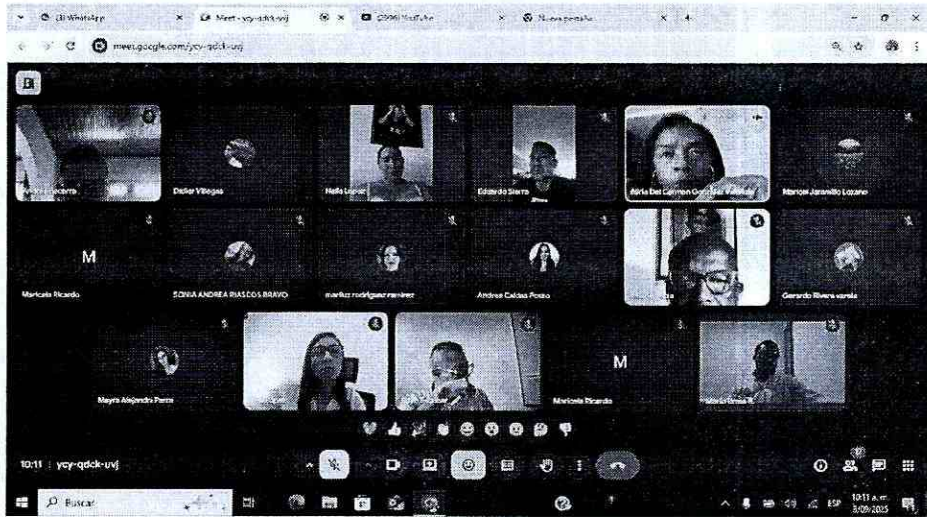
(3) WhatsApp
Meet - ycy-qdck-uvj
(299) YouTube
Nueva pestaña
meet.google.com/ycy-qdck-uvj

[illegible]
Didier Villegas
Nelly Leyva
Eduardo Sierra
Nilria Del Carmen González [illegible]
Manoni Jaramillo Lozano
M
Maricela Ricardo
SONIA ANDREA RIASCOS BRAVO
mariluz rodriguez ramirez
Andrea Caldas Pozzo
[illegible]
Gerardo Rivera varela
Mayra Alejandra Parra
M
Maricela Ricardo
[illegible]

10:11 | ycy-qdck-uvj

Buscar
ESP
10:11 a.m.
3/09/2025